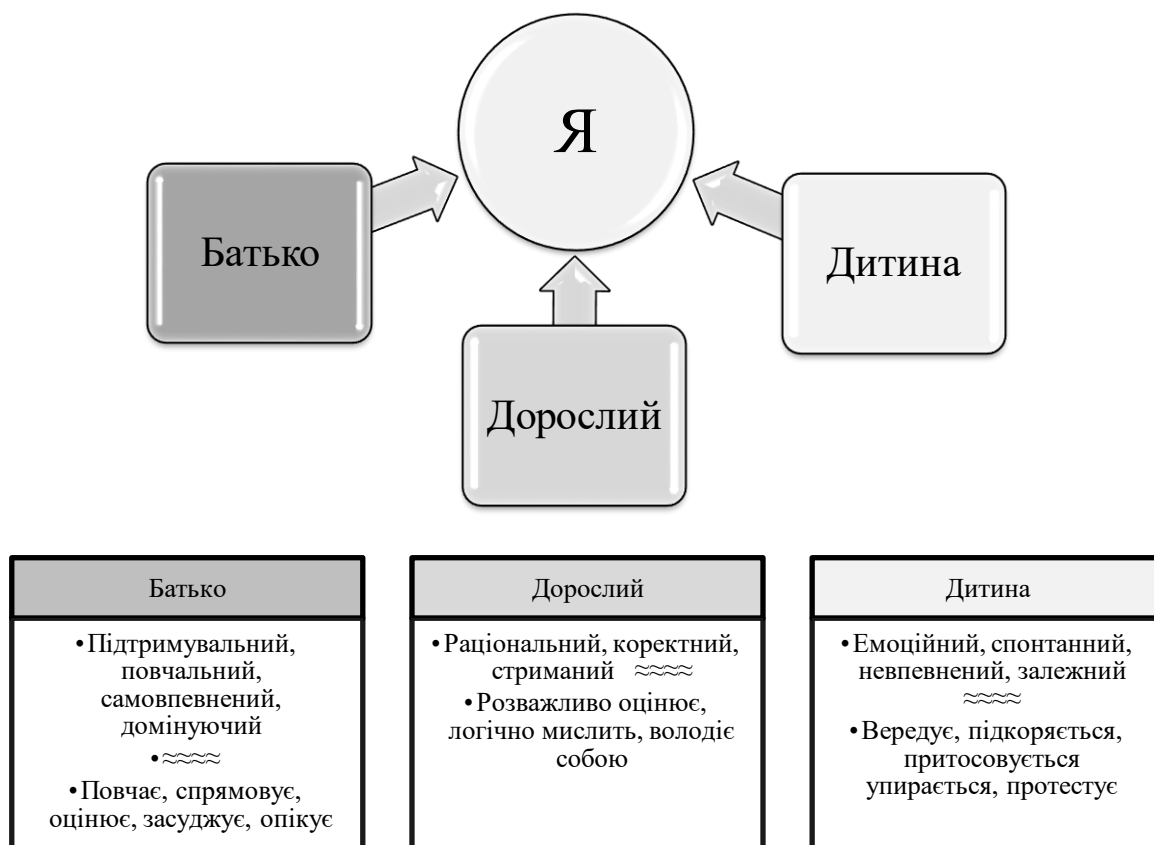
Я

Батько

Дитина

Дорослий

| Батько | Дорослий | Дитина |
|---|---|---|
| •Підтримувальний, повчальний, самовпевнений, домінуючий •≈≈≈≈ •Повчає, спрямовує, оцінює, засуджує, опікує | •Раціональний, коректний, стриманий ≈≈≈≈ •Розважливо оцінює, логічно мислить, володіє собою | •Емоційний, спонтанний, невпевнений, залежний ≈≈≈≈ •Вередує, підкоряється, пристосовується упирається, протестує |